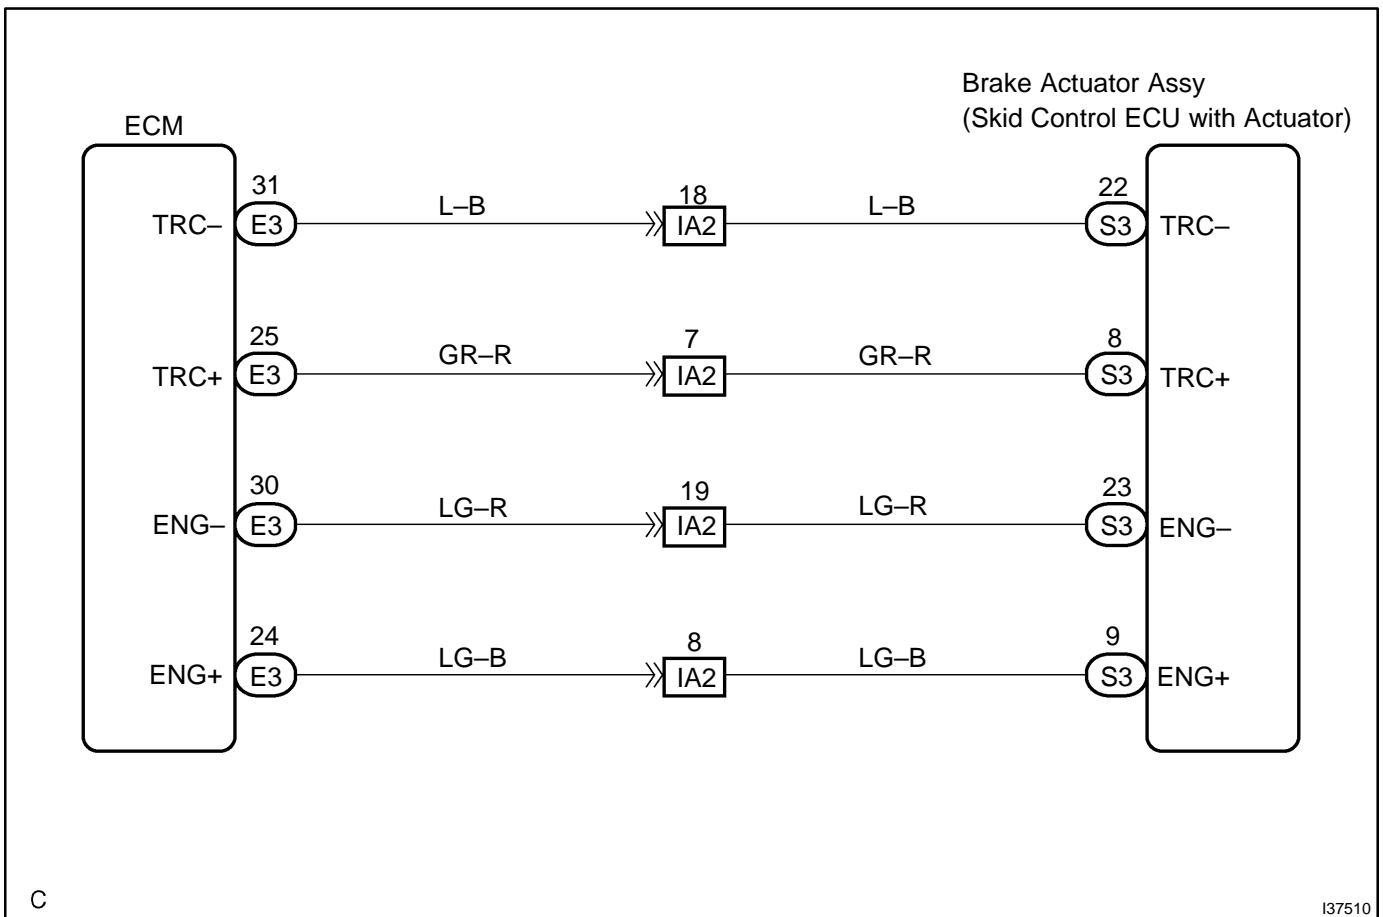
ECM

Brake Actuator Assy
(Skid Control ECU with Actuator)

31
TRC– E3
L–B
18
IA2
L–B
22
S3 TRC–

25
TRC+ E3
GR–R
7
IA2
GR–R
8
S3 TRC+

30
ENG– E3
LG–R
19
IA2
LG–R
23
S3 ENG–

24
ENG+ E3
LG–B
8
IA2
LG–B
9
S3 ENG+

C
I37510